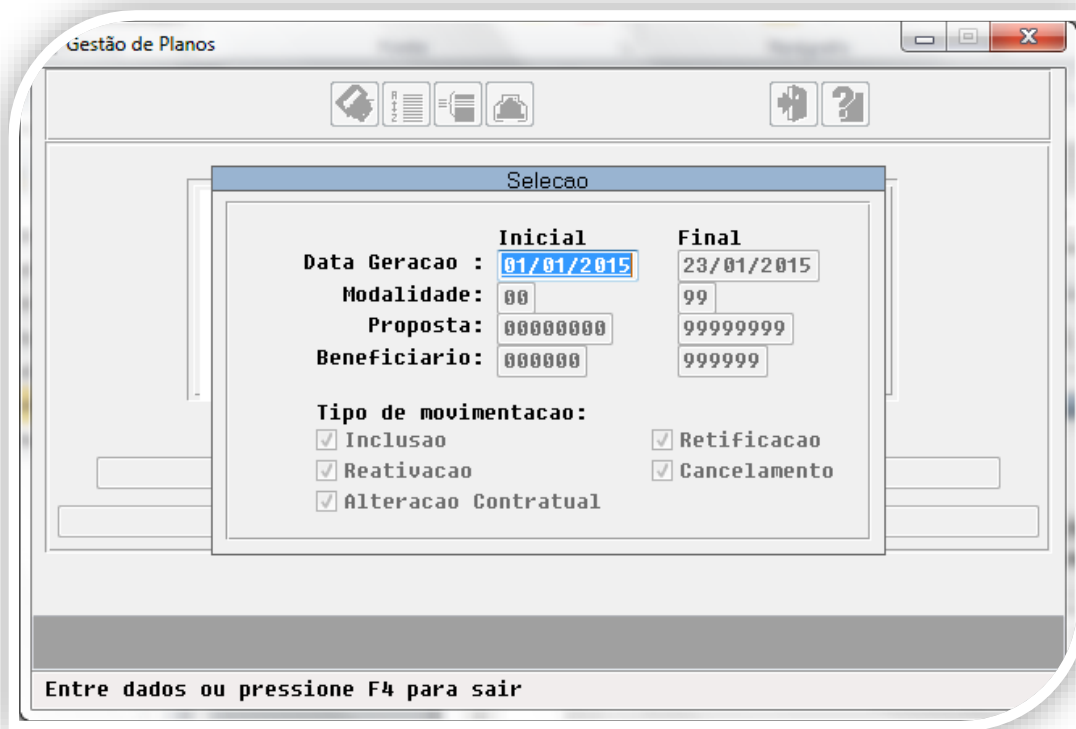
Gestão de Planos

Selecao

| | Inicial | Final |
|---|---|---|
| Data Geracao : | 01/01/2015 | 23/01/2015 |
| Modalidade: | 00 | 99 |
| Proposta: | 00000000 | 99999999 |
| Beneficiario: | 000000 | 999999 |

Tipo de movimentacao:
Inclusao
Retificacao
Reativacao
Cancelamento
Alteracao Contratual

Entre dados ou pressione F4 para sair